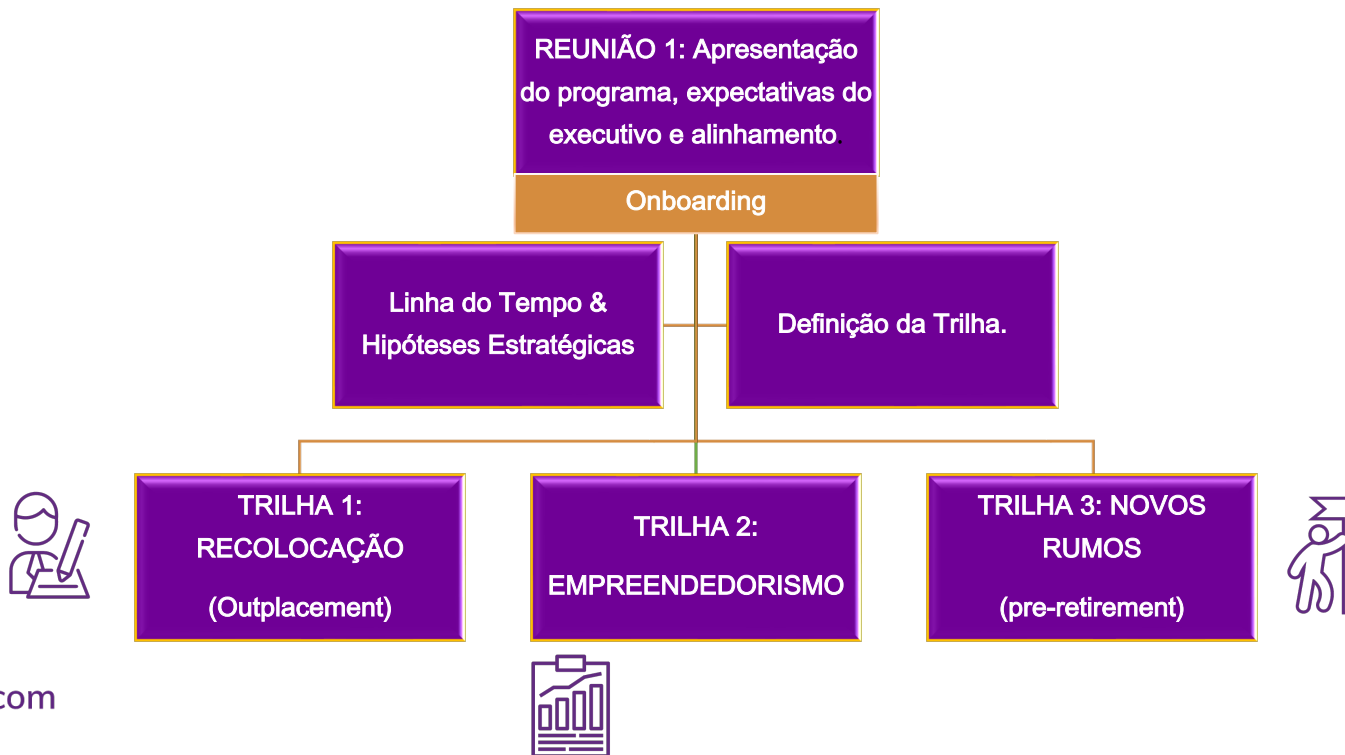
REUNIÃO 1: Apresentação do programa, expectativas do executivo e alinhamento.

Onboarding

Linha do Tempo & Hipóteses Estratégicas

Definição da Trilha.

TRILHA 1: RECOLOCAÇÃO (Outplacement)

TRILHA 2: EMPREENDEDORISMO

TRILHA 3: NOVOS RUMOS (pre-retirement)

com